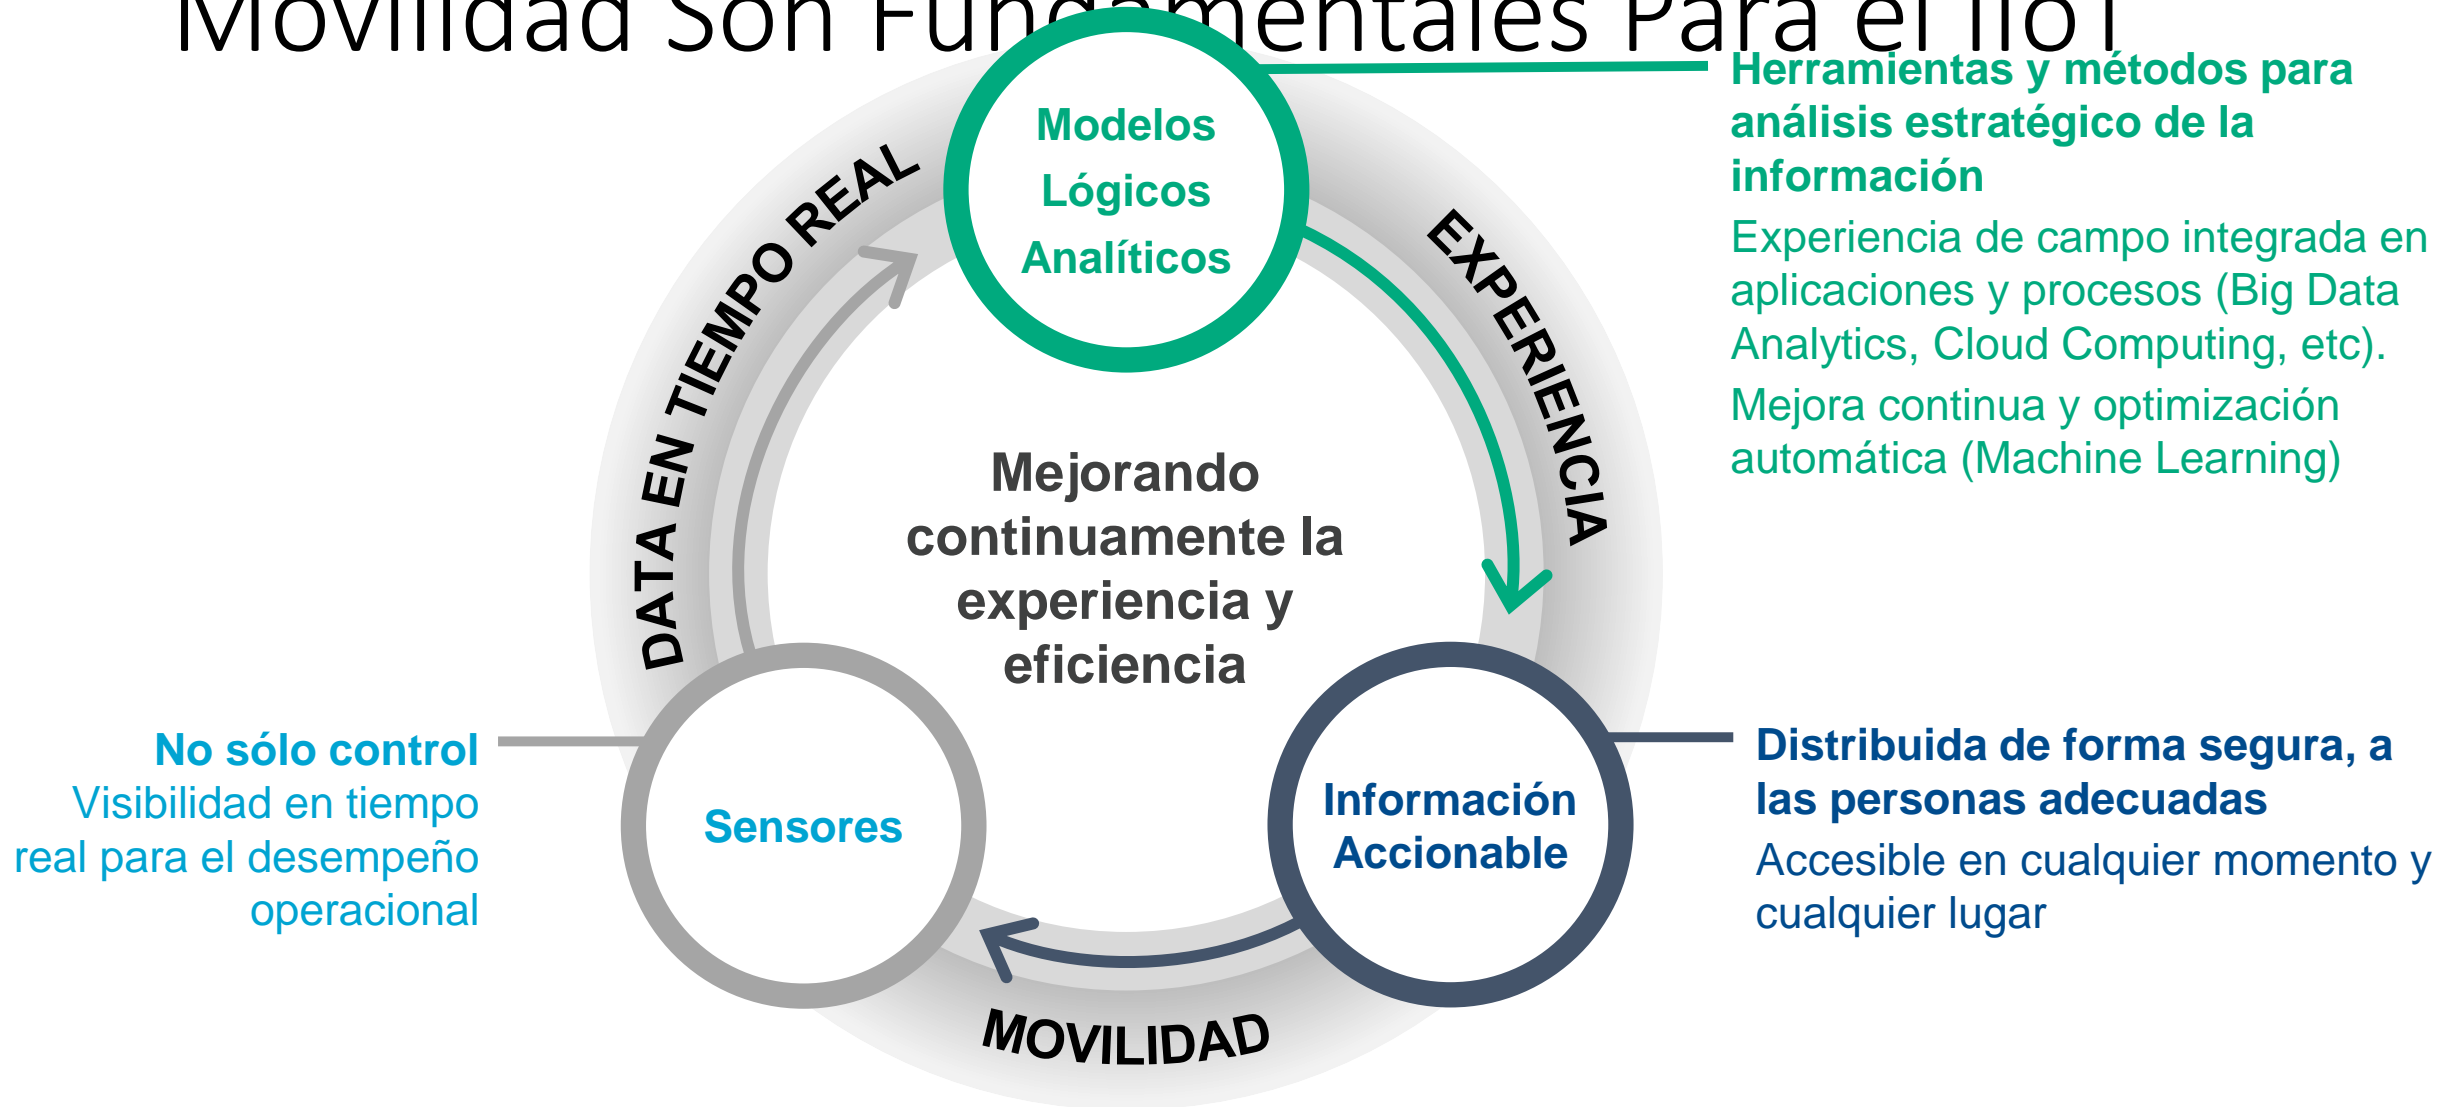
Movilidad Son Fundamentales Para el IIoT

Modelos Lógicos Analíticos

Herramientas y métodos para análisis estratégico de la información

Experiencia de campo integrada en aplicaciones y procesos (Big Data Analytics, Cloud Computing, etc).

Mejora continua y optimización automática (Machine Learning)

DATA EN TIEMPO REAL

EXPERIENCIA

Mejorando continuamente la experiencia y eficiencia

No sólo control

Visibilidad en tiempo real para el desempeño operacional

Sensores

Información Accionable

Distribuida de forma segura, a las personas adecuadas

Accesible en cualquier momento y cualquier lugar

MOVILIDAD